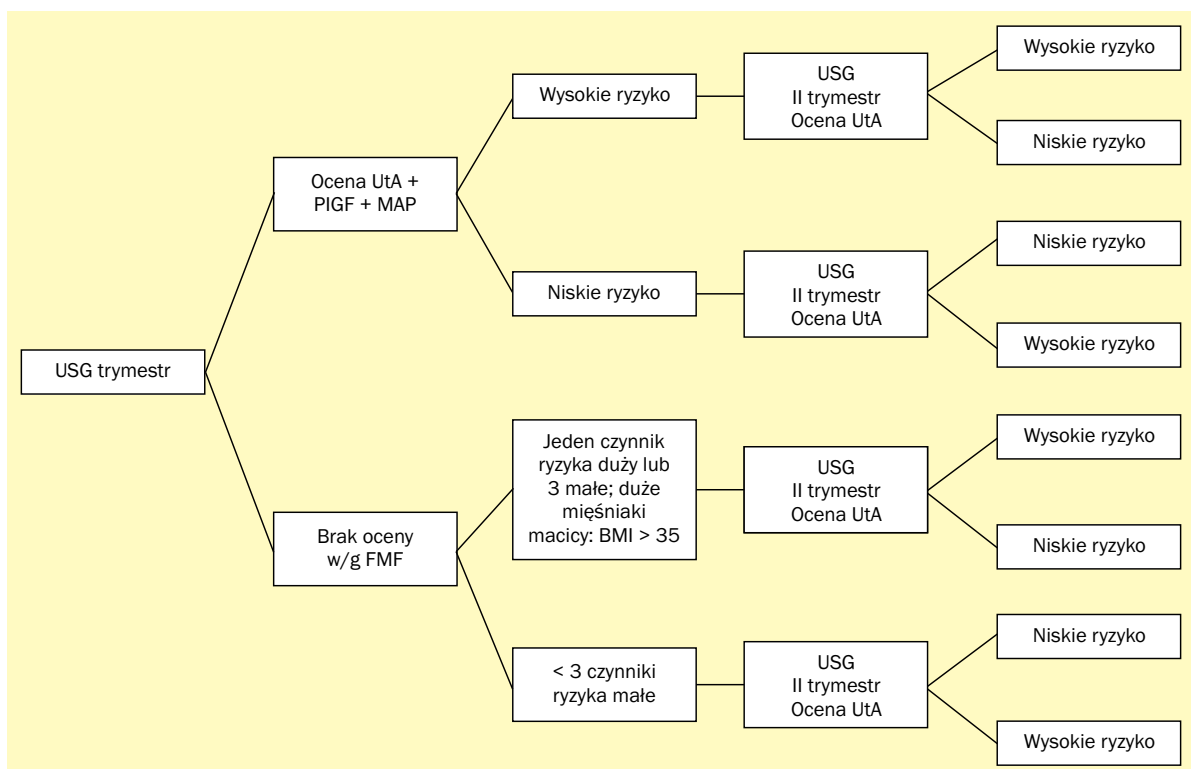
USG trymestr

Ocena UtA + PIGF + MAP

Wysokie ryzyko

USG
II trymestr
Ocena UtA

Wysokie ryzyko

Niskie ryzyko

Niskie ryzyko

USG
II trymestr
Ocena UtA

Niskie ryzyko

Wysokie ryzyko

Brak oceny w/g FMF

Jeden czynnik ryzyka duży lub 3 małe; duże mięśniaki macicy: BMI > 35

USG
II trymestr
Ocena UtA

Wysokie ryzyko

Niskie ryzyko

< 3 czynniki ryzyka małe

USG
II trymestr
Ocena UtA

Niskie ryzyko

Wysokie ryzyko